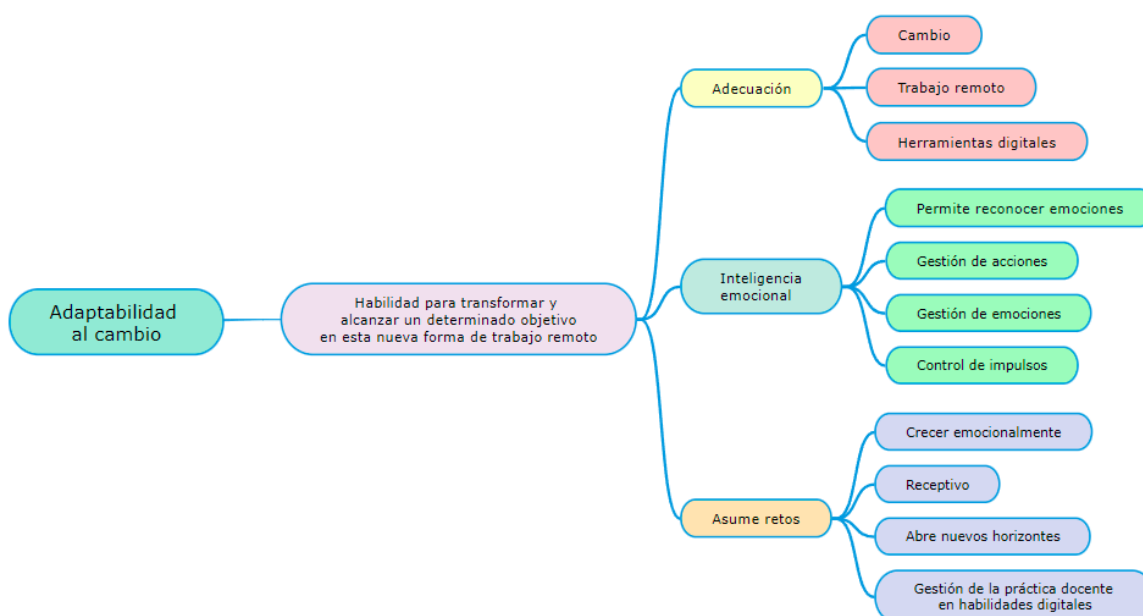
Adaptabilidad al cambio

Habilidad para transformar y alcanzar un determinado objetivo en esta nueva forma de trabajo remoto

Adecuación

Cambio

Trabajo remoto

Herramientas digitales

Inteligencia emocional

Permite reconocer emociones

Gestión de acciones

Gestión de emociones

Control de impulsos

Asume retos

Crecer emocionalmente

Receptivo

Abre nuevos horizontes

Gestión de la práctica docente en habilidades digitales